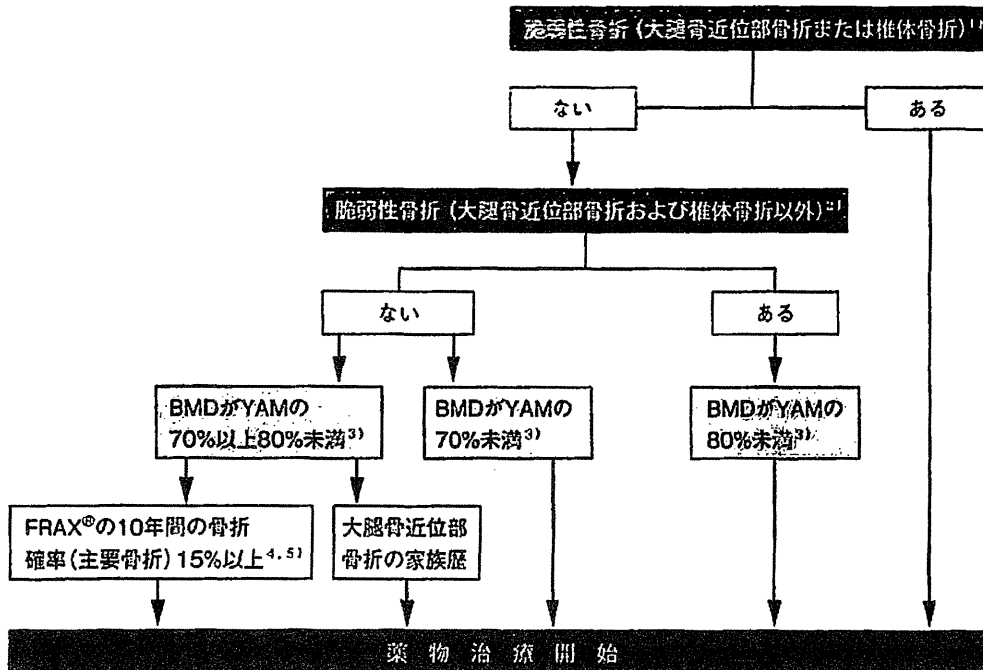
脆弱性骨折（大腿骨近位部骨折または椎体骨折）$^{1)}$

ない

ある

脆弱性骨折（大腿骨近位部骨折および椎体骨折以外）$^{2)}$

ない

ある

BMDがYAMの70%以上80%未満$^{3)}$

BMDがYAMの70%未満$^{3)}$

BMDがYAMの80%未満$^{3)}$

FRAX®の10年間の骨折確率（主要骨折）15%以上$^{4,5)}$

大腿骨近位部骨折の家族歴

薬物治療開始